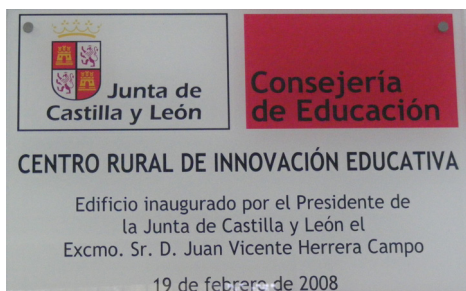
Junta de Castilla y León

Consejería de Educación

CENTRO RURAL DE INNOVACIÓN EDUCATIVA

Edificio inaugurado por el Presidente de la Junta de Castilla y León el Excmo. Sr. D. Juan Vicente Herrera Campo

19 de febrero de 2008